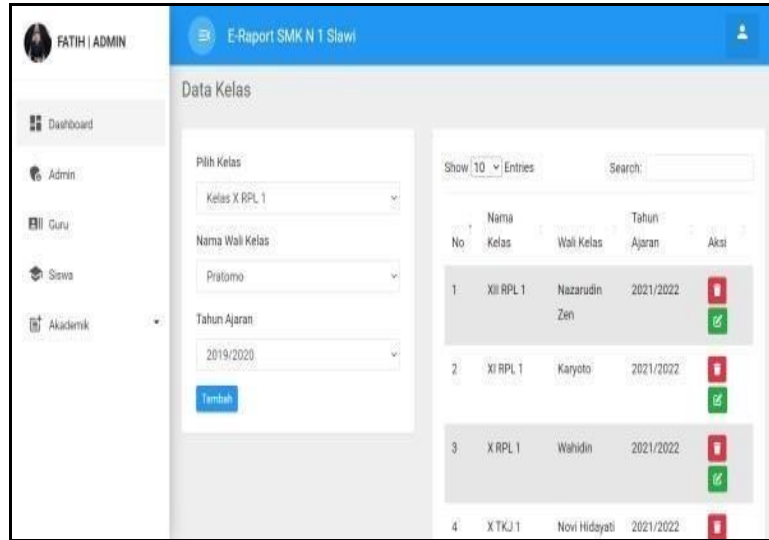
FATIH | ADMIN

E-Raport SMK N 1 Slawi

Dashboard

Admin

Guru

Siswa

Akademik

Data Kelas

Pilih Kelas

Kelas X RPL 1

Nama Wali Kelas

Pratomo

Tahun Ajaran

2019/2020

Tambah

Show 10 Entries

Search:

| No | Nama Kelas | Wali Kelas | Tahun Ajaran | Aksi |
|---|---|---|---|---|
| 1 | XII RPL 1 | Nazarudin Zen | 2021/2022 | |
| 2 | XI RPL 1 | Karyoto | 2021/2022 | |
| 3 | X RPL 1 | Wahidin | 2021/2022 | |
| 4 | X TKJ 1 | Novi Hidayati | 2021/2022 | |